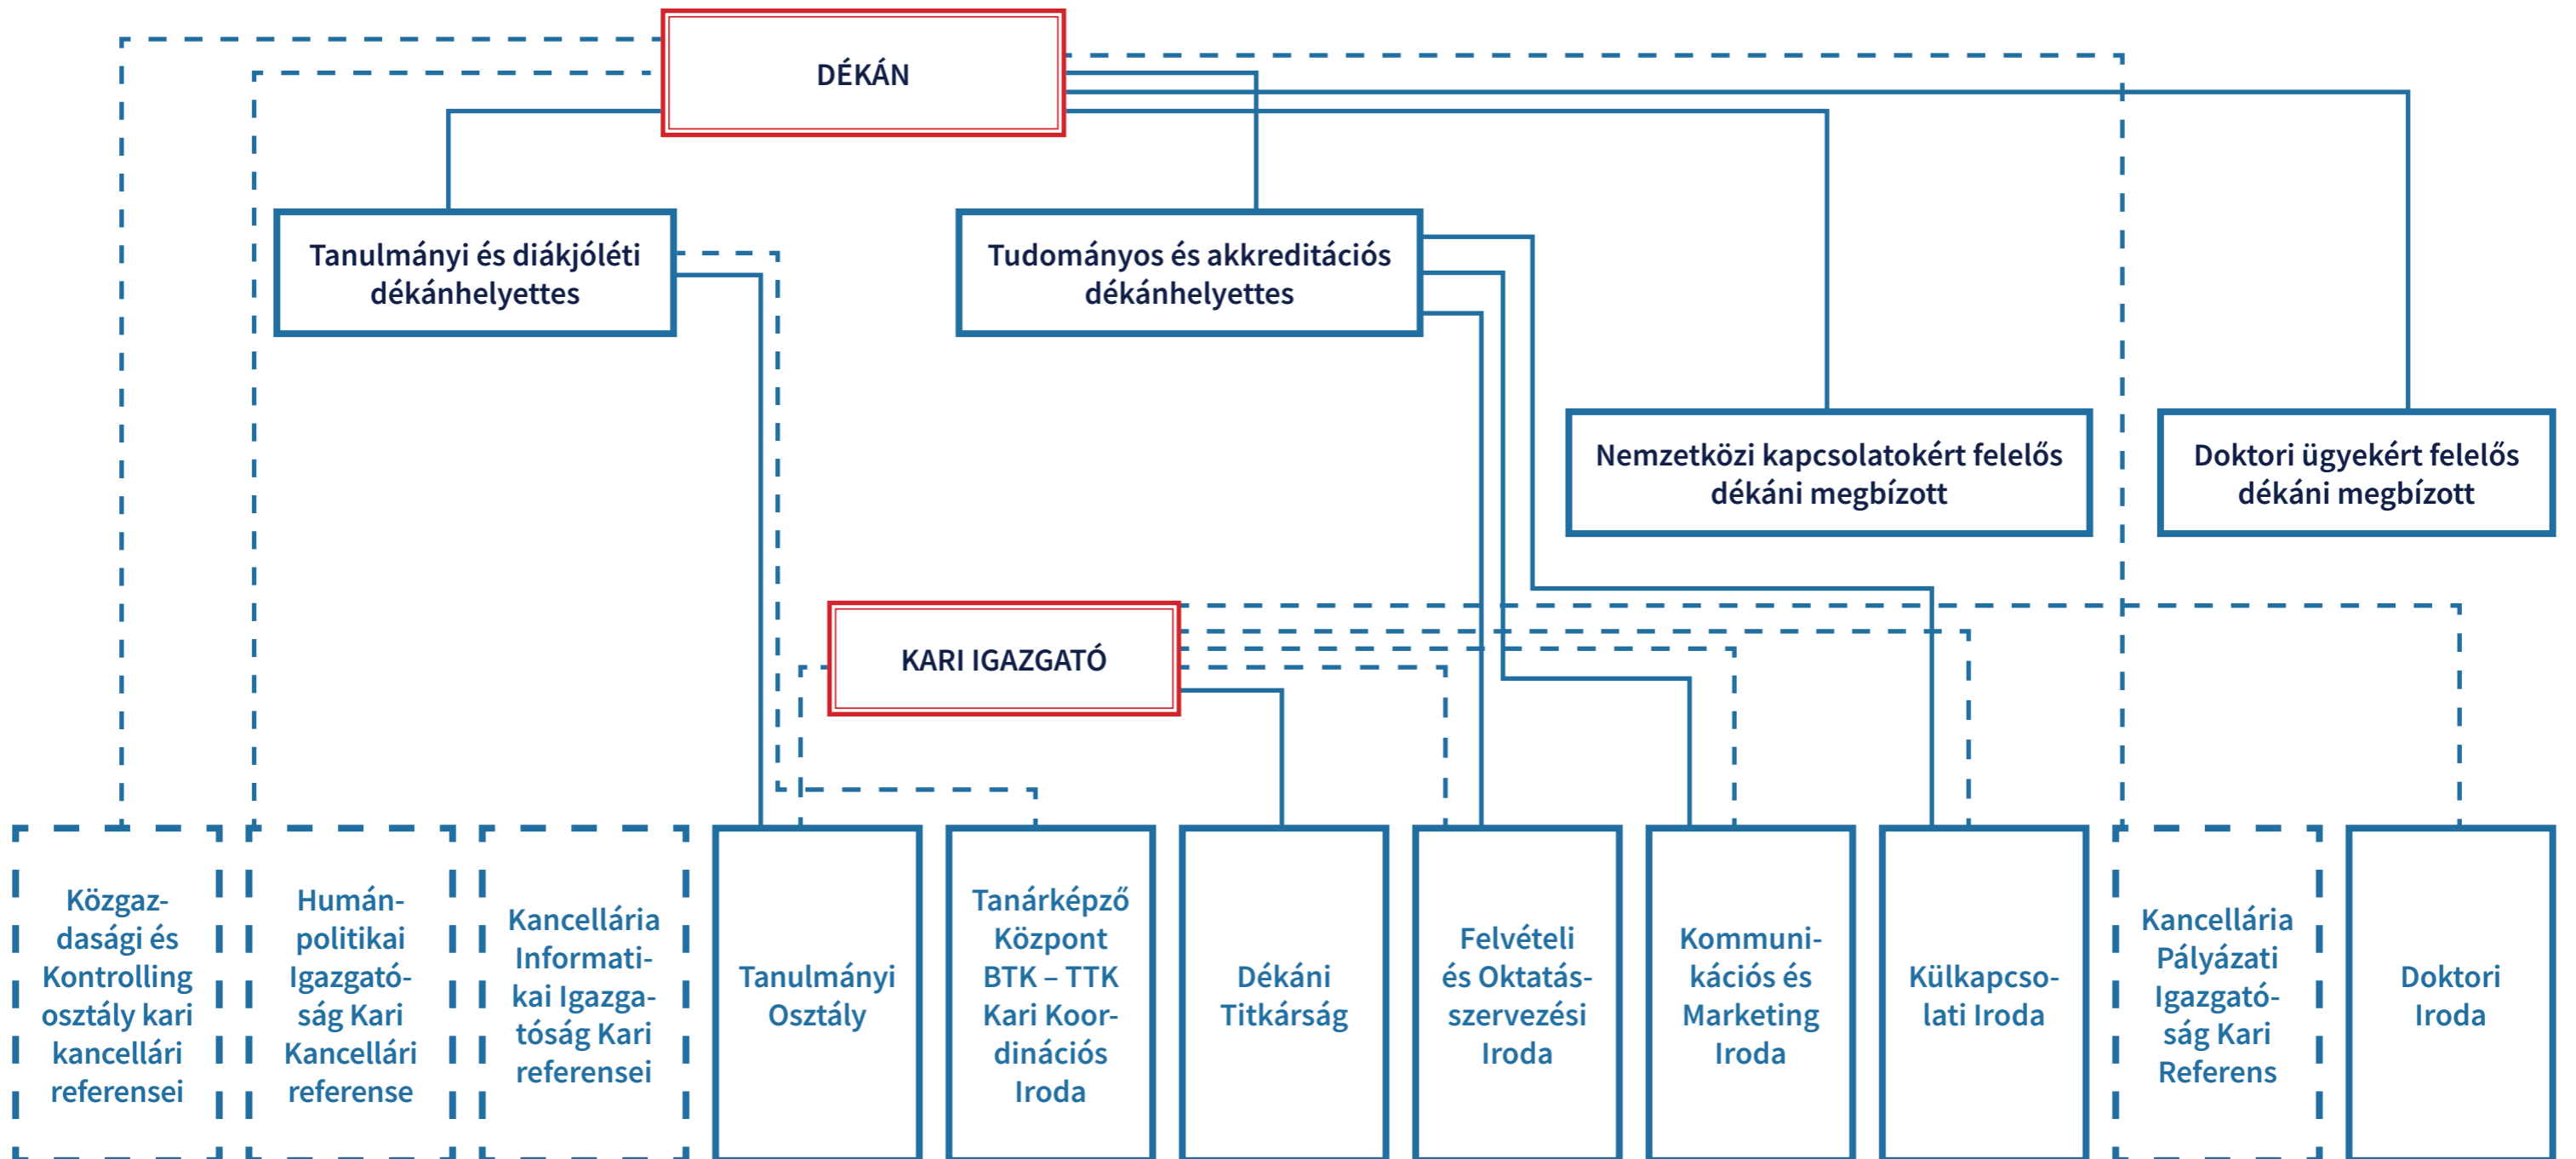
DÉKÁN

Tanulmányi és diákjóléti dékánhelyettes

Tudományos és akkreditációs dékánhelyettes

Nemzetközi kapcsolatokért felelős dékáni megbízott

Doktori ügyekért felelős dékáni megbízott

KARI IGAZGATÓ

Közgazdasági és Kontrolling osztály kari kancellári referensei

Humánpolitikai Igazgatóság Kari Kancellári referense

Kancellária Informatikai Igazgatóság Kari referensei

Tanulmányi Osztály

Tanárképző Központ BTK – TTK Kari Koordinációs Iroda

Dékáni Titkárság

Felvételi és Oktatásszervezési Iroda

Kommunikációs és Marketing Iroda

Külkapcsolati Iroda

Kancellária Pályázati Igazgatóság Kari Referens

Doktori Iroda